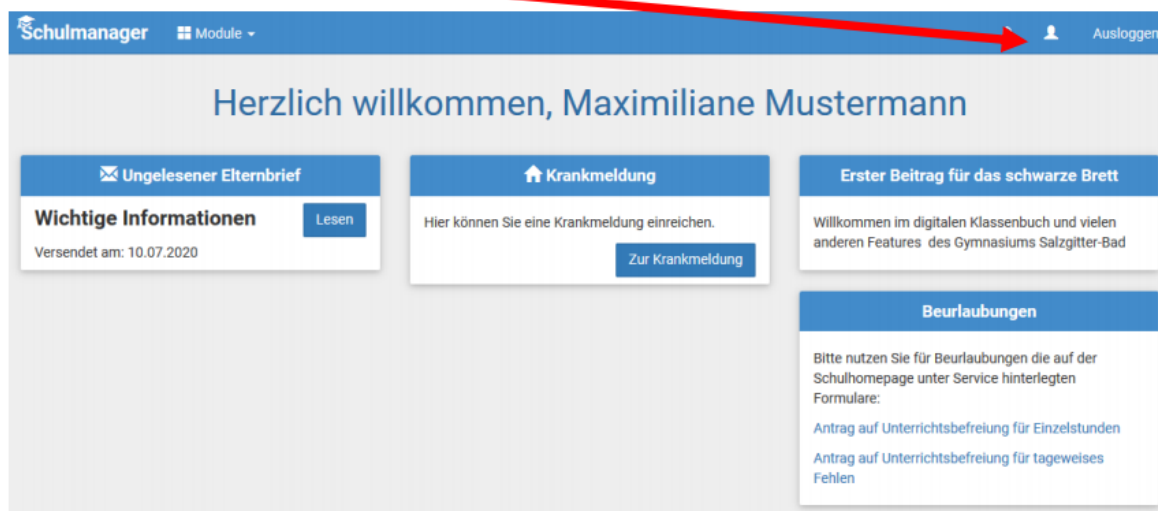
Schulmanager Module

Ausloggen

Herzlich willkommen, Maximiliane Mustermann

Ungelesener Elternbrief

Wichtige Informationen

Lesen

Versendet am: 10.07.2020

Krankmeldung

Hier können Sie eine Krankmeldung einreichen.

Zur Krankmeldung

Erster Beitrag für das schwarze Brett

Willkommen im digitalen Klassenbuch und vielen anderen Features des Gymnasiums Salzgitter-Bad

Beurlaubungen

Bitte nutzen Sie für Beurlaubungen die auf der Schulhomepage unter Service hinterlegten Formulare:

Antrag auf Unterrichtsbefreiung für Einzelstunden

Antrag auf Unterrichtsbefreiung für tageweises Fehlen